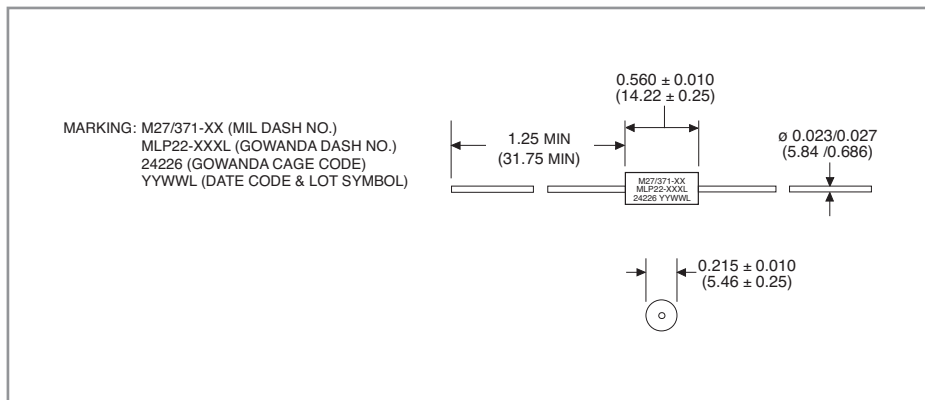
MARKING: M27/371-XX (MIL DASH NO.)
MLP22-XXXL (GOWANDA DASH NO.)
24226 (GOWANDA CAGE CODE)
YYWWL (DATE CODE & LOT SYMBOL)

1.25 MIN
(31.75 MIN)

$0.560 \pm 0.010$
$(14.22 \pm 0.25)$

ø 0.023/0.027
(5.84 /0.686)

M27/371-XX
MLP22-XXXL
24226 YYWWL

$0.215 \pm 0.010$
$(5.46 \pm 0.25)$